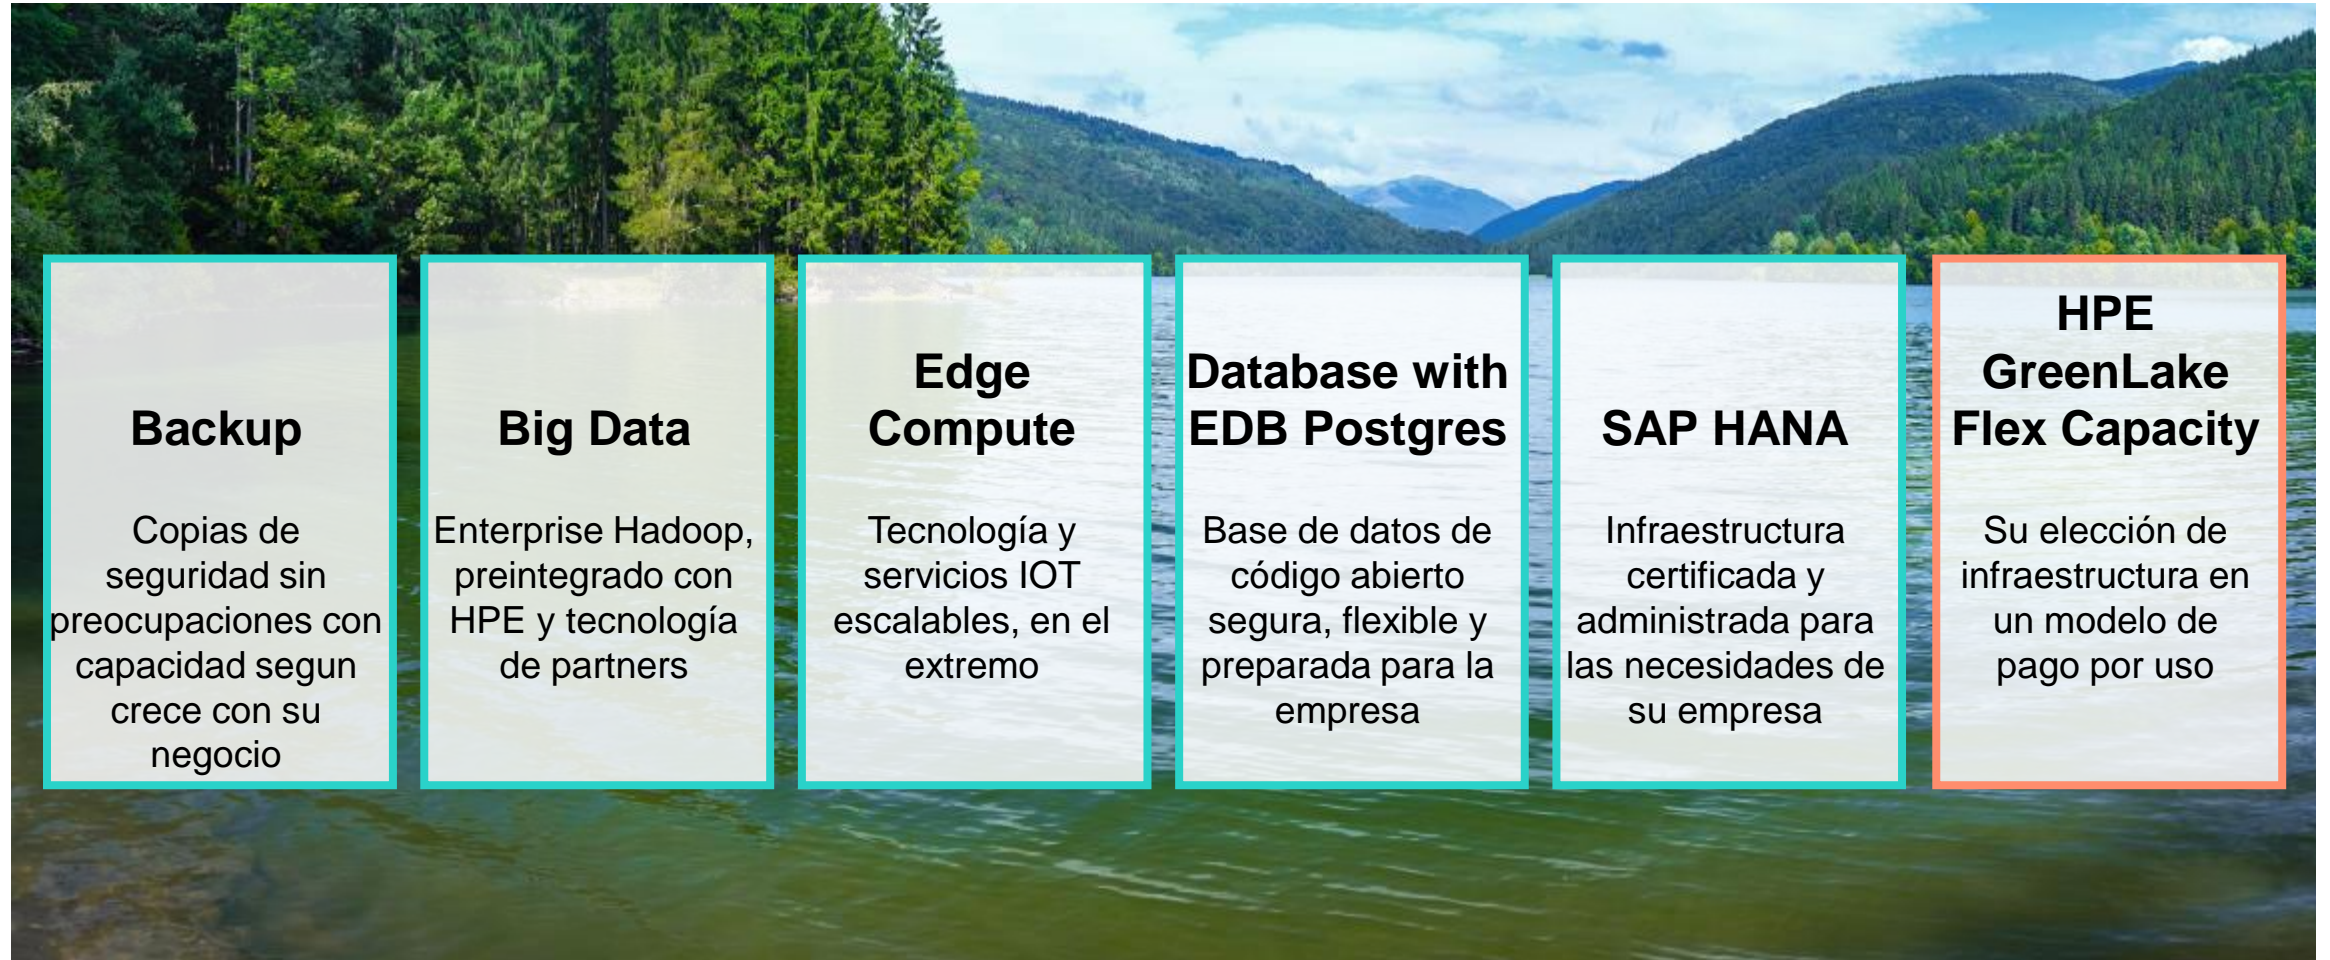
Backup

Copias de seguridad sin preocupaciones con capacidad segun crece con su negocio

Big Data

Enterprise Hadoop, preintegrado con HPE y tecnología de partners

Edge Compute

Tecnología y servicios IOT escalables, en el extremo

Database with EDB Postgres

Base de datos de código abierto segura, flexible y preparada para la empresa

SAP HANA

Infraestructura certificada y administrada para las necesidades de su empresa

HPE GreenLake Flex Capacity

Su elección de infraestructura en un modelo de pago por uso